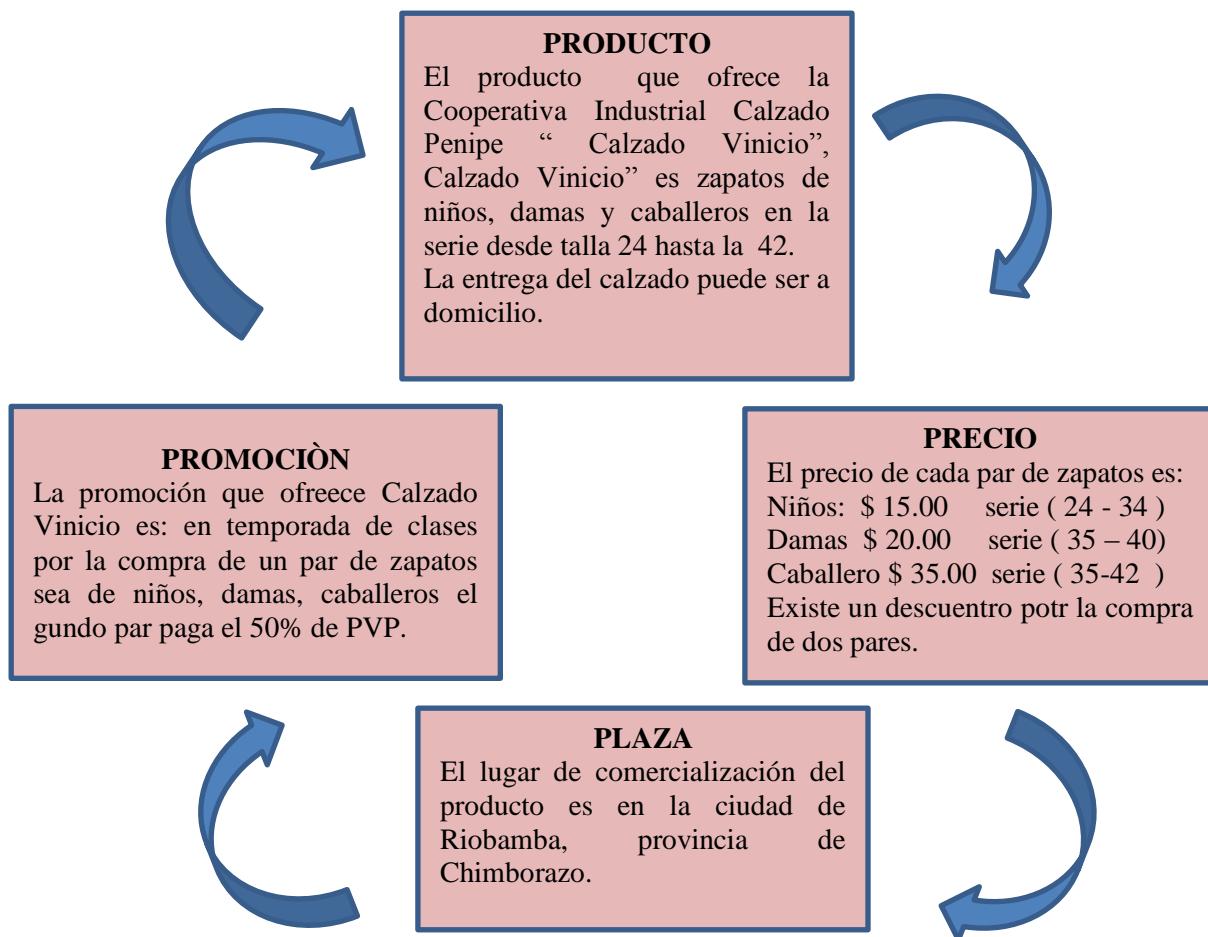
PRODUCTO
El producto que ofrece la Cooperativa Industrial Calzado Penipe " Calzado Vinicio", Calzado Vinicio" es zapatos de niños, damas y caballeros en la serie desde talla 24 hasta la 42.
La entrega del calzado puede ser a domicilio.

PROMOCIÒN
La promoción que ofreece Calzado Vinicio es: en temporada de clases por la compra de un par de zapatos sea de niños, damas, caballeros el gundo par paga el 50% de PVP.

PRECIO
El precio de cada par de zapatos es:
Niños: \$ 15.00 serie ( 24 - 34 )
Damas \$ 20.00 serie ( 35 – 40)
Caballero \$ 35.00 serie ( 35-42 )
Existe un descuentro potr la compra de dos pares.

PLAZA
El lugar de comercialización del producto es en la ciudad de Riobamba, provincia de Chimborazo.